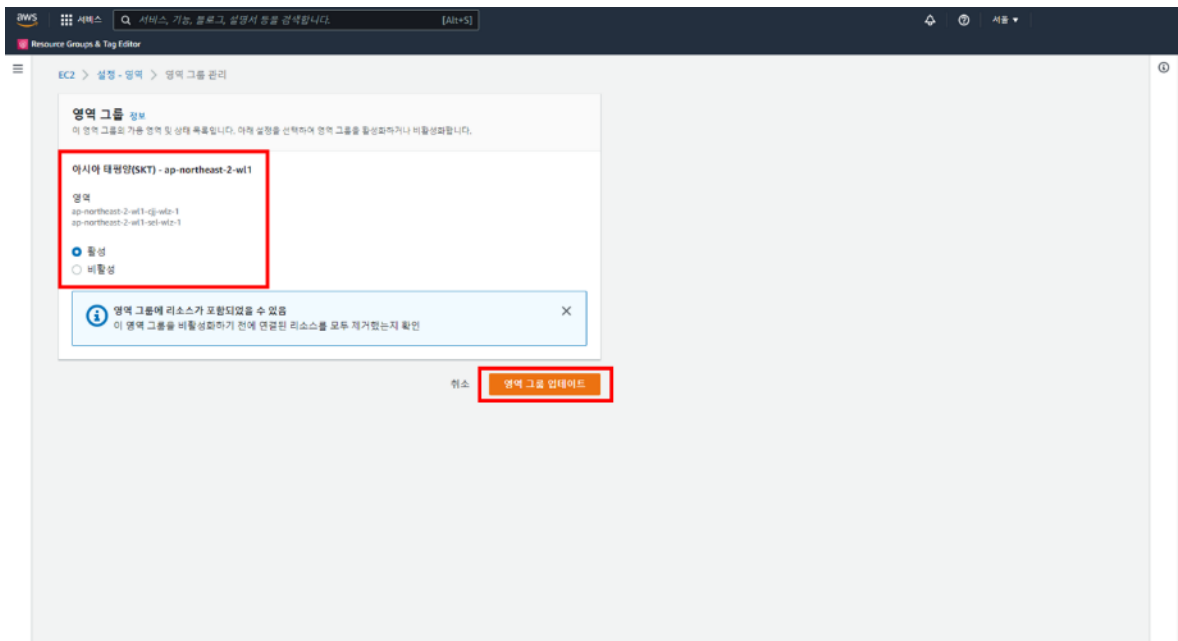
aws 서비스 서비스, 기능, 블로그, 설명서 등을 검색합니다. [Alt+S] 서울 ▼

Resource Groups & Tag Editor

EC2 > 설정 - 영역 > 영역 그룹 관리

영역 그룹 정보

이 영역 그룹의 가용 영역 및 상태 목록입니다. 아래 설정을 선택하여 영역 그룹을 활성화하거나 비활성화합니다.

아시아 태평양(SKT) - ap-northeast-2-wl1

영역
ap-northeast-2-wl1-cjj-wlz-1
ap-northeast-2-wl1-sel-wlz-1

활성
비활성

영역 그룹에 리소스가 포함되었을 수 있음
이 영역 그룹을 비활성화하기 전에 연결된 리소스를 모두 제거했는지 확인

취소 영역 그룹 업데이트